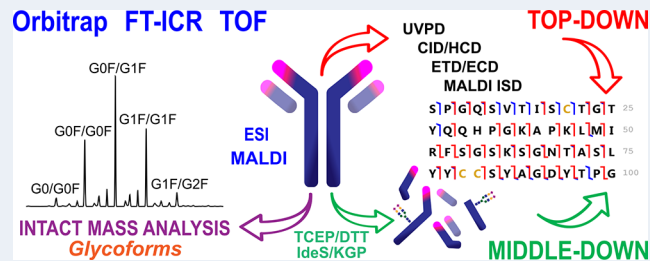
Orbitrap FT-ICR TOF

UVPD
CID/HCD
ETD/ECD
MALDI ISD

TOP-DOWN

G0F/G1F
G0F/G0F
G1F/G1F
G0/G0F
G1F/G2F

ESI
MALDI

S P G Q S V T I S C T G T 25
Y Q Q H P G K A P K L M I 50
R F S G S K S G N T A S L 75
Y Y C C S Y A G D Y T P G 100

INTACT MASS ANALYSIS
Glycoforms

TCEP/DTT
IdeS/KGP

MIDDLE-DOWN